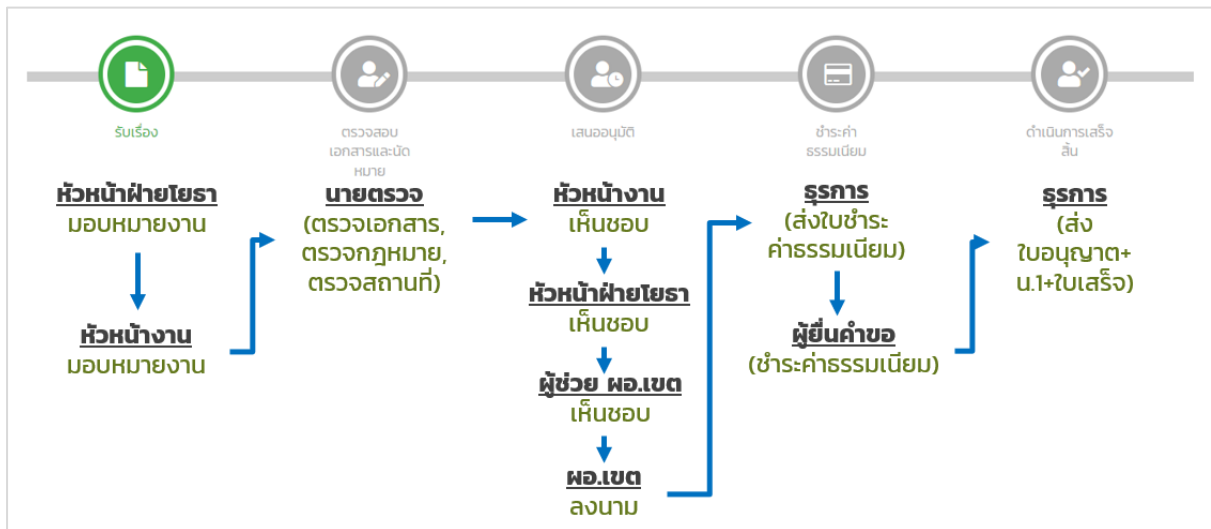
รับเรื่อง

ตรวจสอบเอกสารและนัดหมาย

เสนออนุมัติ

ชำระค่าธรรมเนียม

ดำเนินการเสร็จสิ้น

หัวหน้าฝ่ายโยธา
มอบหมายงาน

หัวหน้างาน
มอบหมายงาน

นายตรวจ
(ตรวจเอกสาร, ตรวจกฎหมาย, ตรวจสถานที่)

หัวหน้างาน
เห็นชอบ

หัวหน้าฝ่ายโยธา
เห็นชอบ

ผู้ช่วย ผอ.เขต
เห็นชอบ

ผอ.เขต
ลงนาม

ธุรการ
(ส่งใบชำระค่าธรรมเนียม)

ผู้ยื่นคำขอ
(ชำระค่าธรรมเนียม)

ธุรการ
(ส่งใบอนุญาต+น.1+ใบเสร็จ)